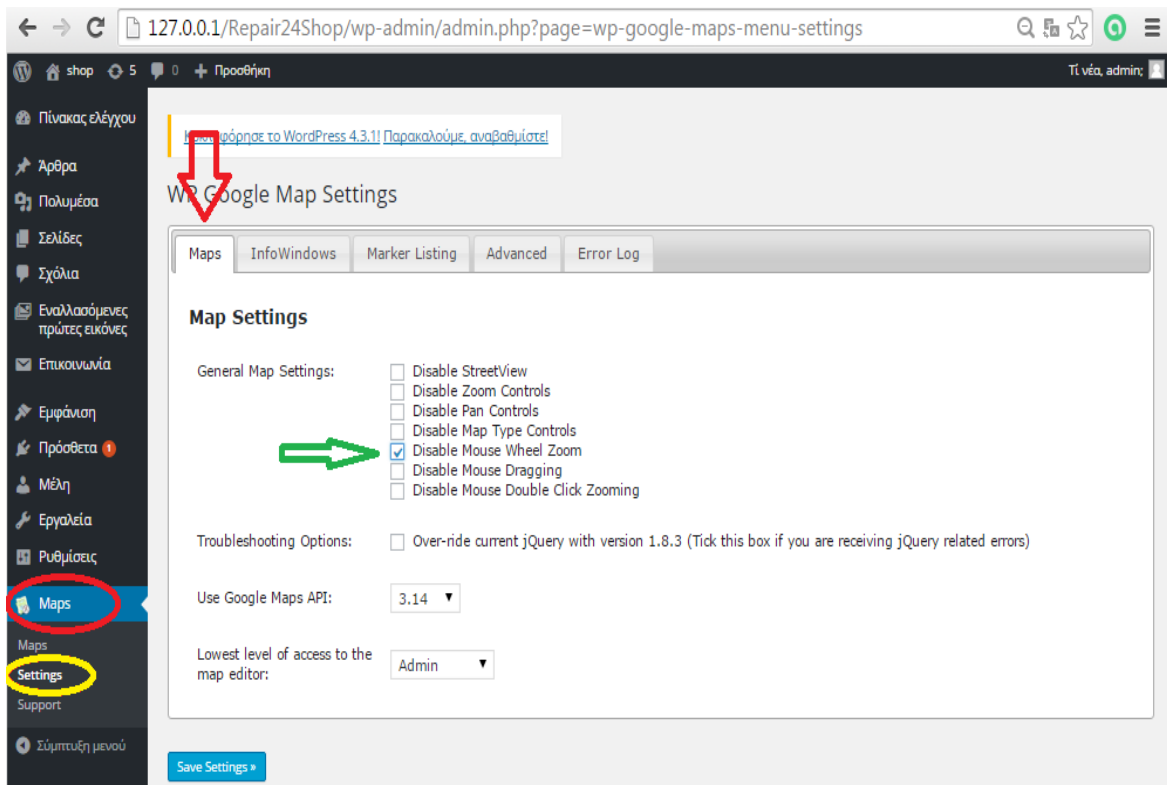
127.0.0.1/Repair24Shop/wp-admin/admin.php?page=wp-google-maps-menu-settings

shop 5 0 Προσθήκη

Τι νέα, admin;

Πίνακας ελέγχου

Άρθρα

Πολυμέσα

Σελίδες

Σχόλια

Εναλλασόμενες πρώτες εικόνες

Επικοινωνία

Εμφάνιση

Πρόσθετα 1

Μέλη

Εργαλεία

Ρυθμίσεις

Maps

Maps

Settings

Support

Σύμπτυξη μενού

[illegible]φόρησε το WordPress 4.3.1! Παρακαλούμε, αναβαθμίστε!

W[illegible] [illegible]oogle Map Settings

Maps | InfoWindows | Marker Listing | Advanced | Error Log

Map Settings

General Map Settings:

Disable StreetView

Disable Zoom Controls

Disable Pan Controls

Disable Map Type Controls

Disable Mouse Wheel Zoom

Disable Mouse Dragging

Disable Mouse Double Click Zooming

Troubleshooting Options: Over-ride current jQuery with version 1.8.3 (Tick this box if you are receiving jQuery related errors)

Use Google Maps API: 3.14

Lowest level of access to the map editor: Admin

Save Settings »